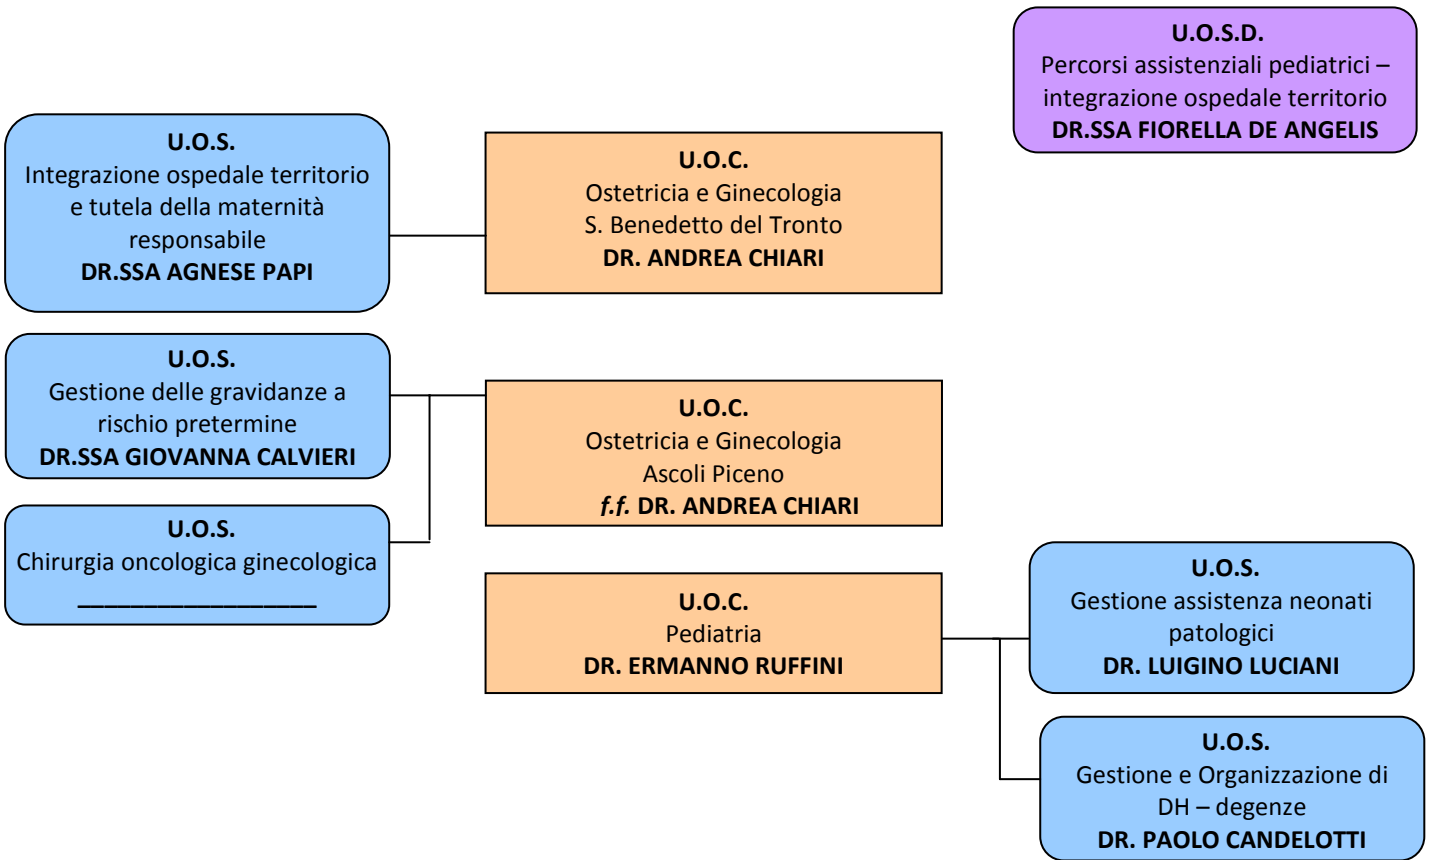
U.O.S.D.
Percorsi assistenziali pediatrici – integrazione ospedale territorio
DR.SSA FIORELLA DE ANGELIS

U.O.S.
Integrazione ospedale territorio e tutela della maternità responsabile
DR.SSA AGNESE PAPI

U.O.C.
Ostetricia e Ginecologia
S. Benedetto del Tronto
DR. ANDREA CHIARI

U.O.S.
Gestione delle gravidanze a rischio pretermine
DR.SSA GIOVANNA CALVIERI

U.O.C.
Ostetricia e Ginecologia
Ascoli Piceno
f.f. DR. ANDREA CHIARI

U.O.S.
Chirurgia oncologica ginecologica
___________________

U.O.C.
Pediatria
DR. ERMANNO RUFFINI

U.O.S.
Gestione assistenza neonati patologici
DR. LUIGINO LUCIANI

U.O.S.
Gestione e Organizzazione di DH – degenze
DR. PAOLO CANDELOTTI